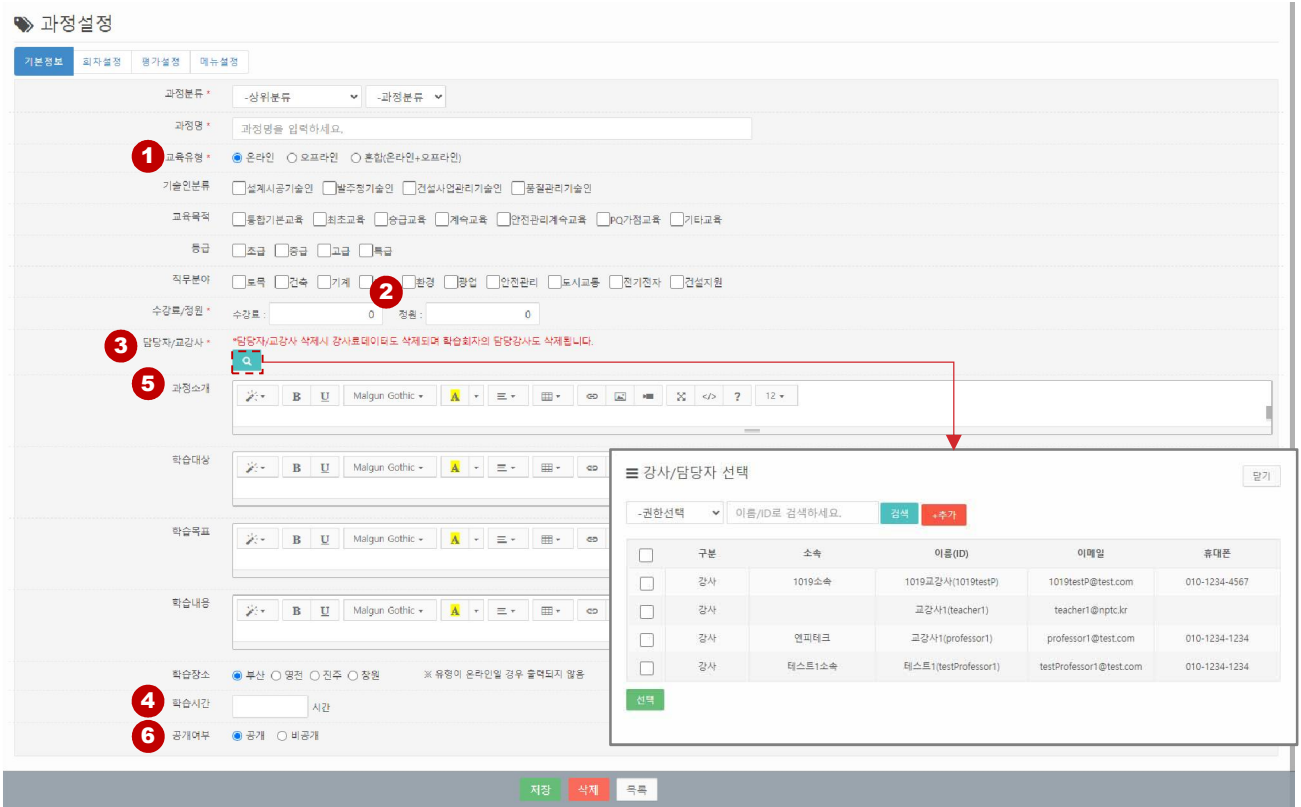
과정설정

기본정보 | 회차설정 | 평가설정 | 메뉴설정

과정분류 * -상위분류 -과정분류

과정명 * 과정명을 입력하세요.

1 교육유형 * ◉ 온라인 ○ 오프라인 ○ 혼합(온라인+오프라인)

기술인분류 ☐설계시공기술인 ☐발주청기술인 ☐건설사업관리기술인 ☐품질관리기술인

교육목적 ☐통합기본교육 ☐최초교육 ☐승급교육 ☐계속교육 ☐안전관리계속교육 ☐PQ가점교육 ☐기타교육

등급 ☐초급 ☐중급 ☐고급 ☐특급

직무분야 ☐토목 ☐건축 ☐기계 ☐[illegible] ☐환경 ☐광업 ☐안전관리 ☐도시교통 ☐전기전자 ☐건설지원

2 수강료/정원 * 수강료 : 0 정원 : 0

3 담당자/교강사 * *담당자/교강사 삭제시 강사료데이터도 삭제되며 학습회차의 담당강사도 삭제됩니다.

5 과정소개 B U Malgun Gothic A ? 12

학습대상 B U Malgun Gothic A

학습목표 B U Malgun Gothic A

학습내용 B U Malgun Gothic A

학습장소 ◉ 부산 ○ 영전 ○ 진주 ○ 창원 ※ 유형이 온라인일 경우 출력되지 않음

4 학습시간 시간

6 공개여부 ◉ 공개 ○ 비공개

≡ 강사/담당자 선택 닫기

-권한선택 이름/ID로 검색하세요. 검색 +추가

| ☐ | 구분 | 소속 | 이름(ID) | 이메일 | 휴대폰 |
|---|---|---|---|---|---|
| ☐ | 강사 | 1019소속 | 1019교강사(1019testP) | 1019testP@test.com | 010-1234-4567 |
| ☐ | 강사 | | 교강사1(teacher1) | teacher1@nptc.kr | |
| ☐ | 강사 | 엔피테크 | 교강사1(professor1) | professor1@test.com | 010-1234-1234 |
| ☐ | 강사 | 테스트1소속 | 테스트1(testProfessor1) | testProfessor1@test.com | 010-1234-1234 |

선택

저장 삭제 목록